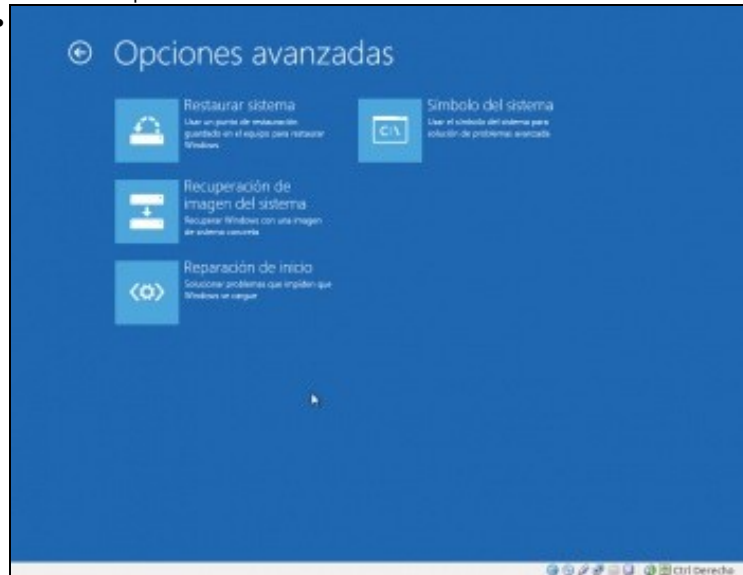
Opciones avanzadas

Restaurar sistema
Usar un punto de restauración guardado en el equipo para restaurar Windows

Símbolo del sistema
Usar el símbolo del sistema para solución de problemas avanzada

C:\

Recuperación de imagen del sistema
Recuperar Windows con una imagen de sistema concreta

Reparación de inicio
Solucionar problemas que impiden que Windows se cargue

Ctrl Derecha